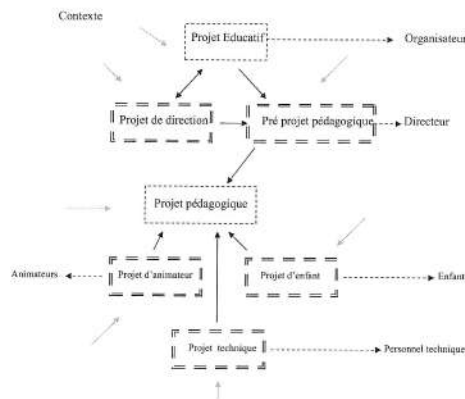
Contexte

Projet Educatif

Organisateur

Projet de direction

Pré projet pédagogique

Directeur

Projet pédagogique

Animateurs

Projet d'animateur

Projet d'enfant

Enfant

Projet technique

Personnel technique